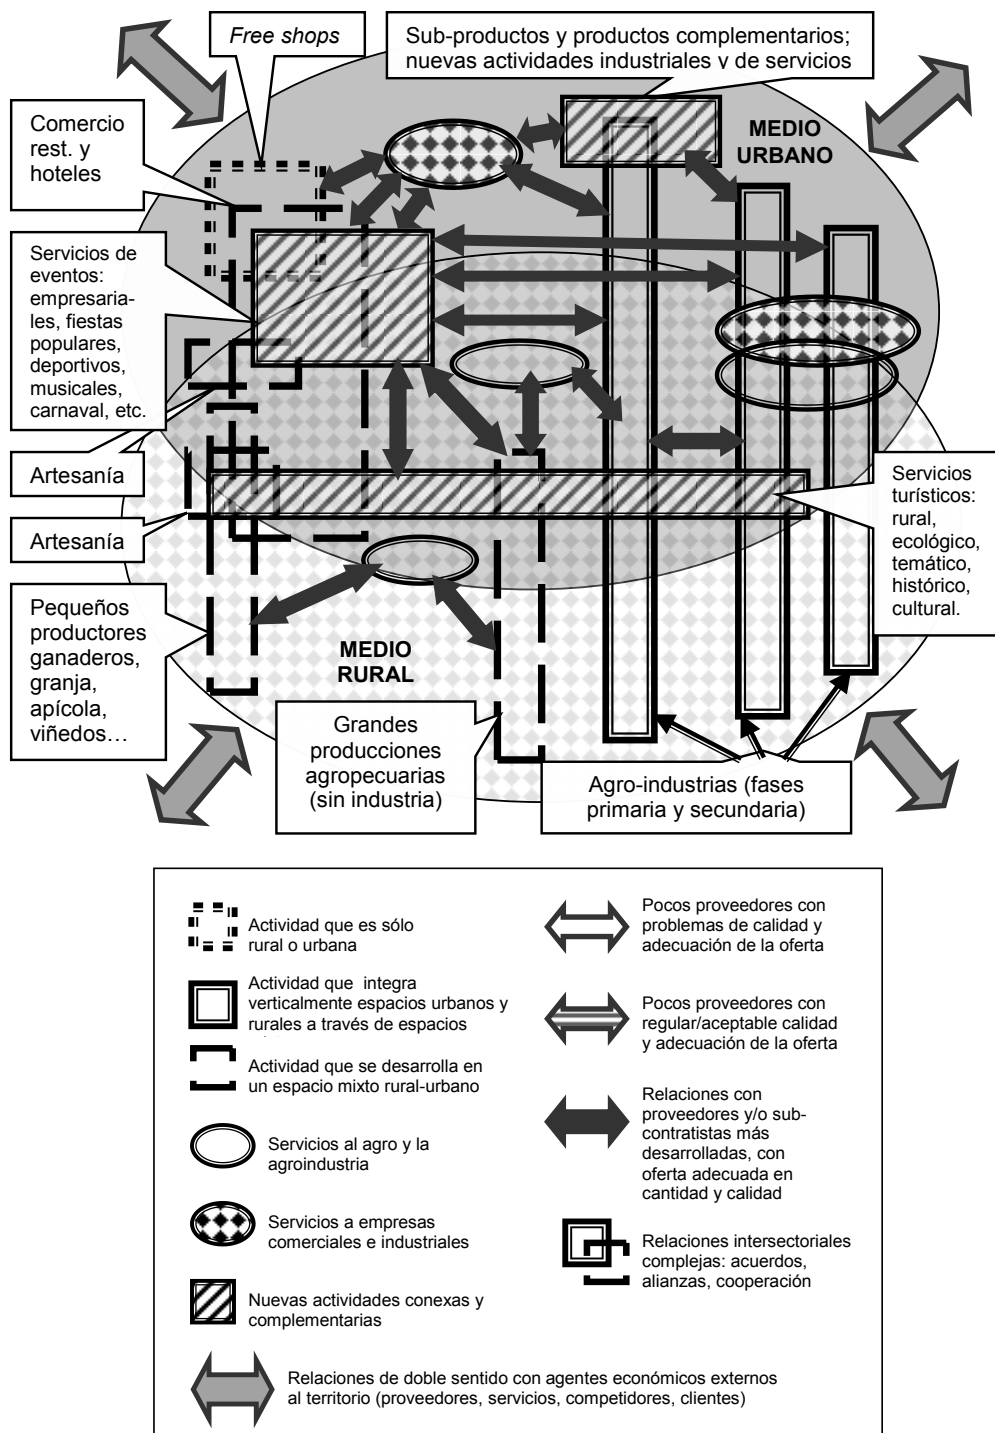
Free shops

Sub-productos y productos complementarios; nuevas actividades industriales y de servicios

Comercio rest. y hoteles

MEDIO URBANO

Servicios de eventos: empresariales, fiestas populares, deportivos, musicales, carnaval, etc.

Artesanía

Artesanía

Servicios turísticos: rural, ecológico, temático, histórico, cultural.

Pequeños productores ganaderos, granja, apícola, viñedos…

MEDIO RURAL

Grandes producciones agropecuarias (sin industria)

Agro-industrias (fases primaria y secundaria)

Actividad que es sólo rural o urbana

Actividad que integra verticalmente espacios urbanos y rurales a través de espacios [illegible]

Actividad que se desarrolla en un espacio mixto rural-urbano

Servicios al agro y la agroindustria

Servicios a empresas comerciales e industriales

Nuevas actividades conexas y complementarias

Pocos proveedores con problemas de calidad y adecuación de la oferta

Pocos proveedores con regular/aceptable calidad y adecuación de la oferta

Relaciones con proveedores y/o subcontratistas más desarrolladas, con oferta adecuada en cantidad y calidad

Relaciones intersectoriales complejas: acuerdos, alianzas, cooperación

Relaciones de doble sentido con agentes económicos externos al territorio (proveedores, servicios, competidores, clientes)